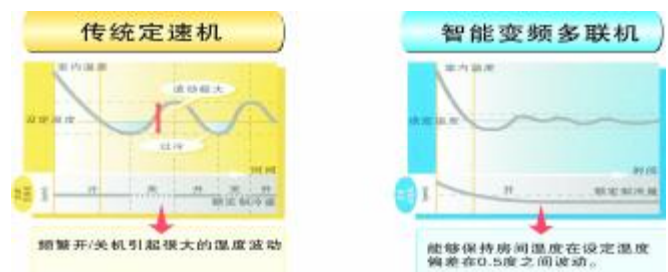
传统定速机

室内温度

波动较大

设定温度

过冷

时间

开

关

开

关

开

额定制冷量

频繁开/关机引起很大的温度波动

智能变频多联机

室内温度

设定温度

时间

开

额定制冷量

能够保持房间温度在设定温度偏差在0.5度之间波动。